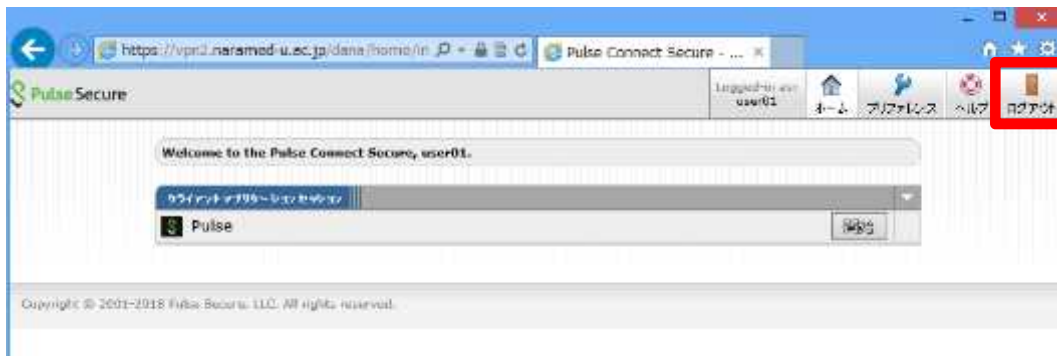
https://vpn2.naramed-u.ac.jp/dana/home/in

Pulse Connect Secure - ... ×

Pulse Secure

Logged-in as: user01

ホーム

プリファレンス

ヘルプ

ログアウト

Welcome to the Pulse Connect Secure, user01.

クライアント アプリケーション セッション

Pulse

開始

Copyright © 2001-2018 Pulse Secure, LLC. All rights reserved.